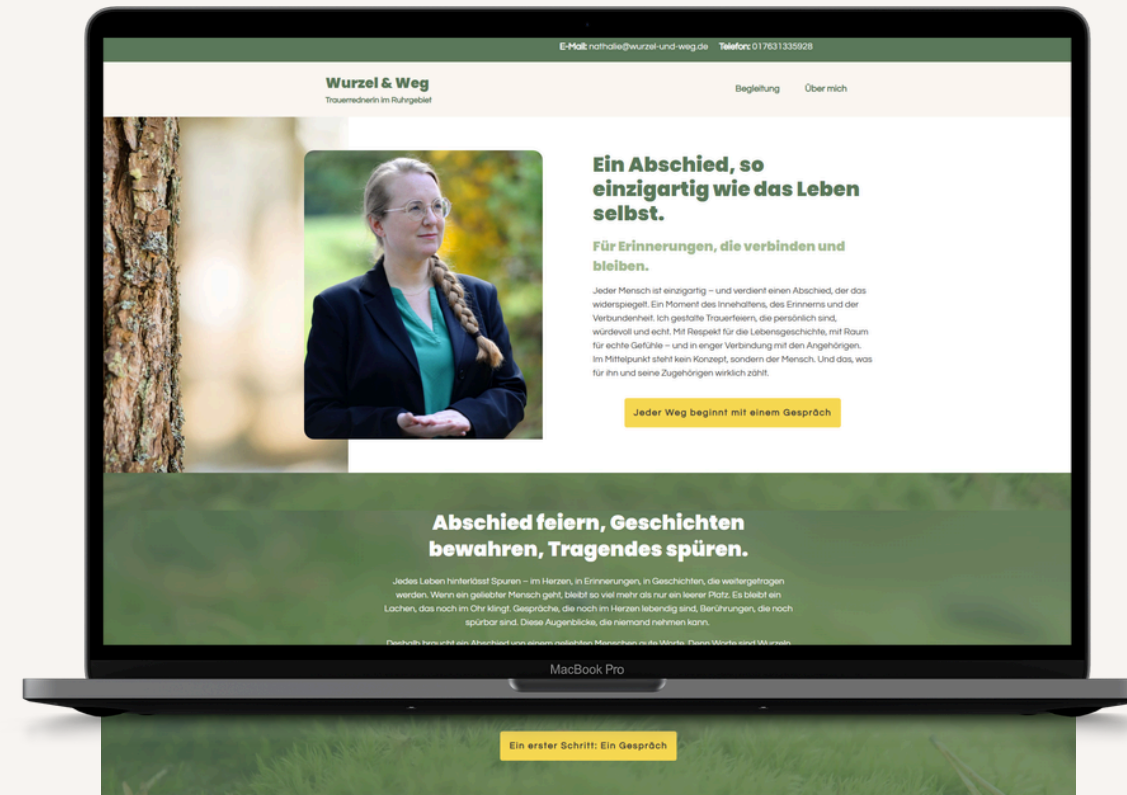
E-Mail: nathalie@wurzel-und-weg.de Telefon: 017631335928

Wurzel & Weg
Trauerrednerin im Ruhrgebiet

Begleitung Über mich

Ein Abschied, so einzigartig wie das Leben selbst.

Für Erinnerungen, die verbinden und bleiben.

Jeder Mensch ist einzigartig – und verdient einen Abschied, der das widerspiegelt. Ein Moment des Innehaltens, des Erinnerns und der Verbundenheit. Ich gestalte Trauerfeiern, die persönlich sind, würdevoll und echt. Mit Respekt für die Lebensgeschichte, mit Raum für echte Gefühle – und in enger Verbindung mit den Angehörigen. Im Mittelpunkt steht kein Konzept, sondern der Mensch. Und das, was für ihn und seine Zugehörigen wirklich zählt.

Jeder Weg beginnt mit einem Gespräch

Abschied feiern, Geschichten bewahren, Tragendes spüren.

Jedes Leben hinterlässt Spuren – im Herzen, in Erinnerungen, in Geschichten, die weitergetragen werden. Wenn ein geliebter Mensch geht, bleibt so viel mehr als nur ein leerer Platz. Es bleibt ein Lachen, das noch im Ohr klingt. Gespräche, die noch im Herzen lebendig sind, Berührungen, die noch spürbar sind. Diese Augenblicke, die niemand nehmen kann.

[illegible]

MacBook Pro

Ein erster Schritt: Ein Gespräch